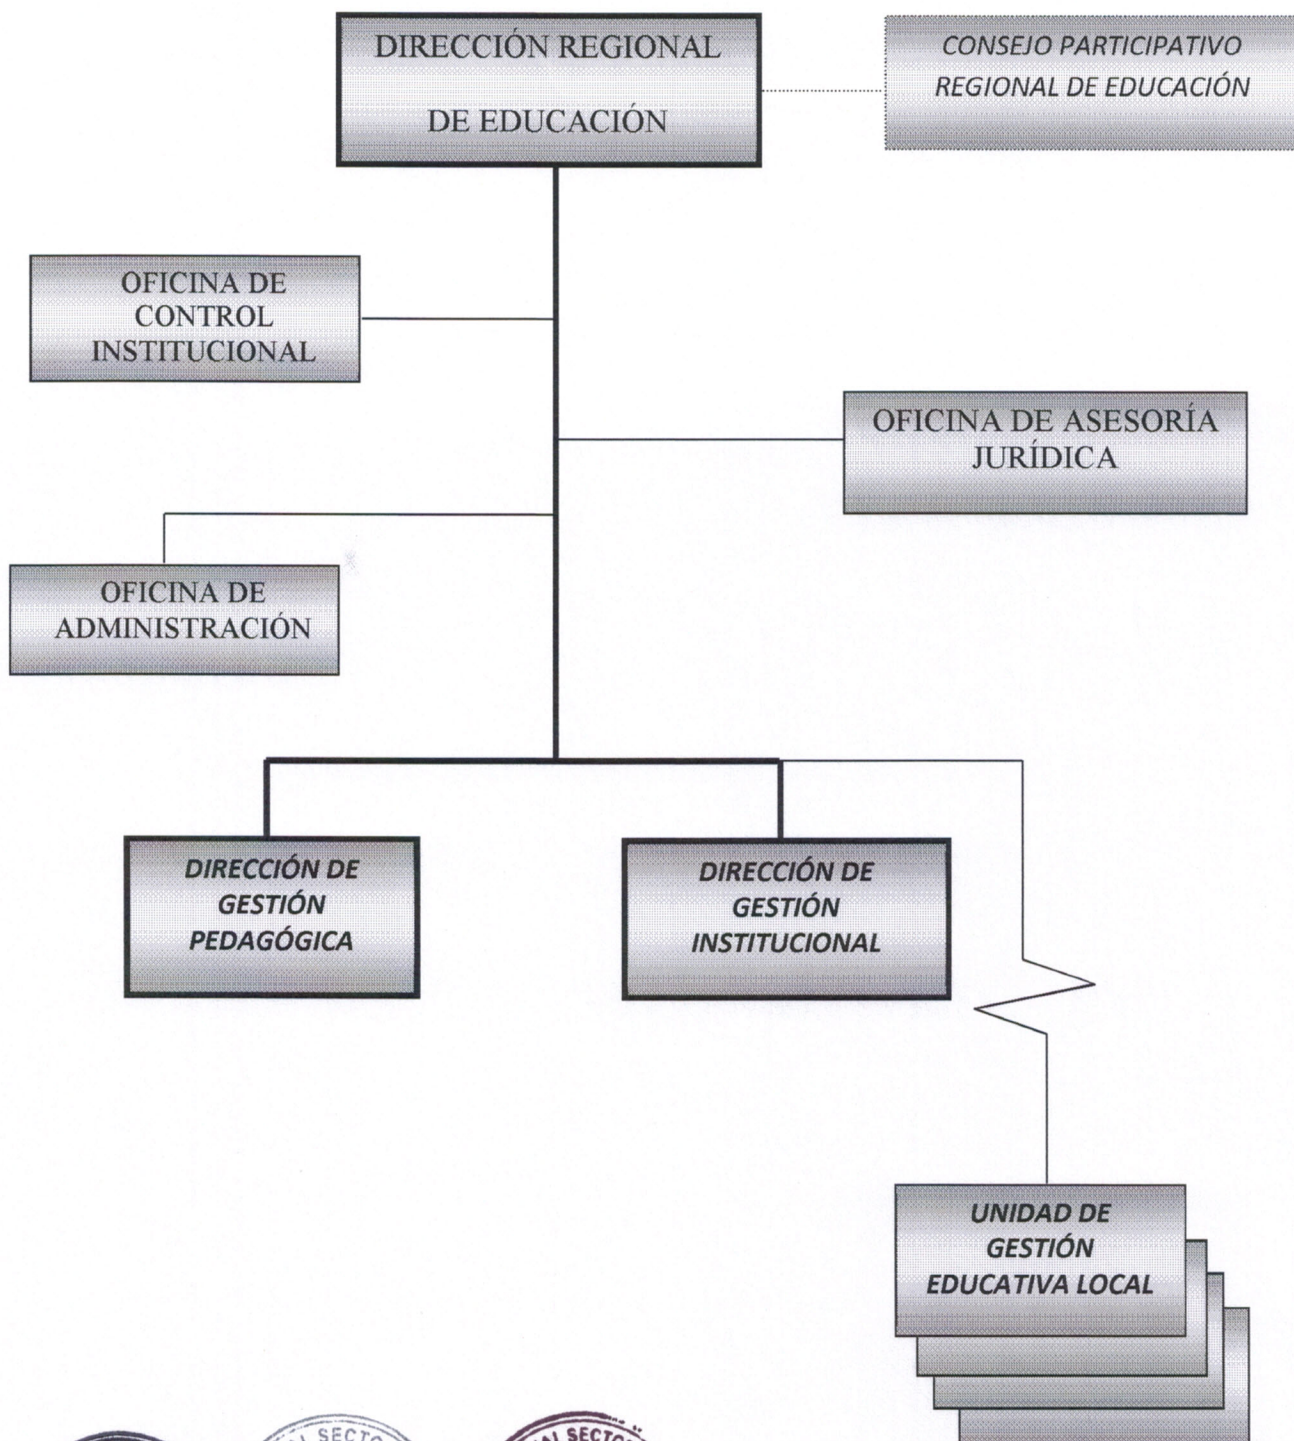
DIRECCIÓN REGIONAL DE EDUCACIÓN

CONSEJO PARTICIPATIVO REGIONAL DE EDUCACIÓN

OFICINA DE CONTROL INSTITUCIONAL

OFICINA DE ASESORÍA JURÍDICA

OFICINA DE ADMINISTRACIÓN

DIRECCIÓN DE GESTIÓN PEDAGÓGICA

DIRECCIÓN DE GESTIÓN INSTITUCIONAL

UNIDAD DE GESTIÓN EDUCATIVA LOCAL

SECTO

SECTO